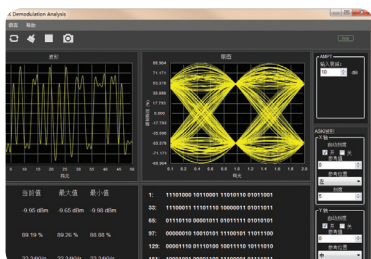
Demodulation Analysis

设置 帮助

波形

眼图

86.904
71.171
55.438
39.705
23.972
8.239
-7.494
-23.227
-38.960
-54.693
-70.426
-86.159

0.1 0.2 0.3 0.4 0.5 0.6 0.7 0.8 0.9 1.0 1.1 1.2 1.3 1.4 1.5 1.6 1.7 1.8 1.9

码元

当前值 最大值 最小值

-9.95 dBm -9.65 dBm -9.95 dBm

89.19 % 89.26 % 88.88 %

1: 11101000 10110001 11010110 01011001
33: 11100011 11101110 10000011 01011011
65: 01110110 00001011 01011111 01010101
97: 00000010 10010101 11100101 11011100
129: 00001110 01110100 10011110 10111010

MPT
输入衰减
10 dB

ASK设定
X轴
自动刻度
开 关
参考值
刻度
参考位置

Y轴
自动刻度
开 关
参考值
刻度
参考位置